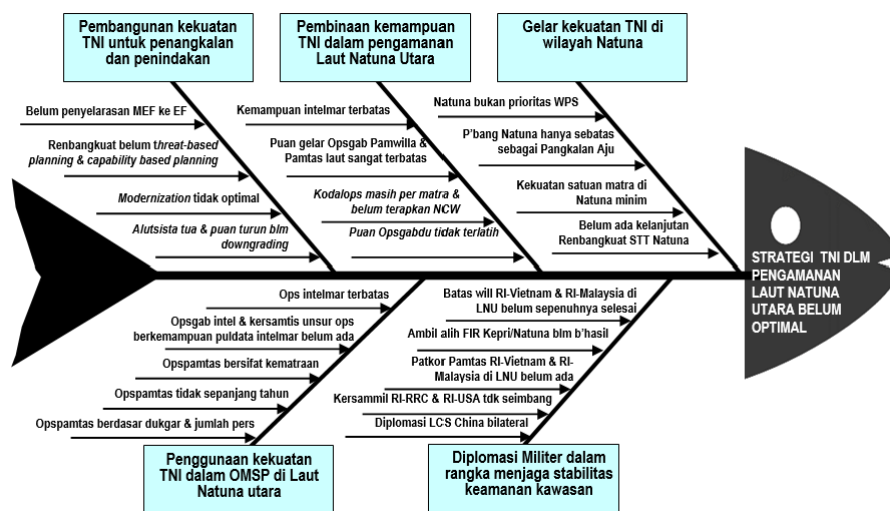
Pembangunan kekuatan TNI untuk penangkalan dan penindakan

Pembinaan kemampuan TNI dalam pengamanan Laut Natuna Utara

Gelar kekuatan TNI di wilayah Natuna

Belum penyelarasan MEF ke EF

Renbangkuat belum *threat-based planning & capability based planning*

*Modernization* tidak optimal

Alutsista tua & puan turun blm *downgrading*

Kemampuan intelmar terbatas

Puan gelar Opsgab Pamwilla & Pamtas laut sangat terbatas

*Kodalops masih per matra & belum terapkan NCW*

*Puan Opsgabdu tidak terlatih*

Natuna bukan prioritas WPS

P'bang Natuna hanya sebatas sebagai Pangkalan Aju

Kekuatan satuan matra di Natuna minim

Belum ada kelanjutan Renbangkuat STT Natuna

STRATEGI TNI DLM PENGAMANAN LAUT NATUNA UTARA BELUM OPTIMAL

Ops intelmar terbatas

Opsgab intel & kersamtis unsur ops berkemampuan puldata intelmar belum ada

Opspamtas bersifat kematraan

Opspamtas tidak sepanjang tahun

Opspamtas berdasar dukgar & jumlah pers

Batas wil RI-Vietnam & RI-Malaysia di LNU belum sepenuhnya selesai

Ambil alih FIR Kepri/Natuna blm b'hasil

Patkor Pamtas RI-Vietnam & RI-Malaysia di LNU belum ada

Kersammil RI-RRC & RI-USA tdk seimbang

Diplomasi LCS China bilateral

Penggunaan kekuatan TNI dalam OMSP di Laut Natuna utara

Diplomasi Militer dalam rangka menjaga stabilitas keamanan kawasan